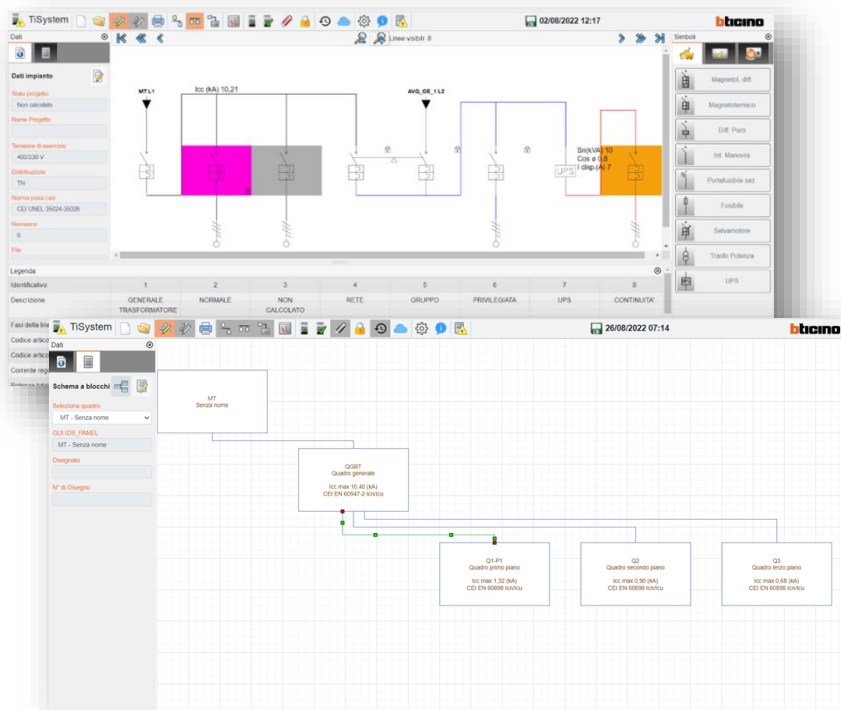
TiSystem
02/08/2022 12:17
bticino
Dati
Linee visibili 8
Simboli
Dati impianto
Stato progetto
Non calcolato
Nome Progetto
Tensione di esercizio
400/230 V
Distribuzione
TN
Norma posa cavi
CEI UNEL 35024-35026
Riempimento
0
File
MT L1
Icc (kA) 10,21
AVG_GE_1 L2
Sn(kVA) 10
Cos φ 0,8
I disp.(A) 7
UPS
Magnetot. diff.
Magnetotermico
Diff. Puro
Int. Manovra
Portafusibile sez.
Fusibile
Salvamotore
Trasfo Potenza
UPS
Legenda
Identificativo
| 1 | 2 | 3 | 4 | 5 | 6 | 7 | 8 |
|---|---|---|---|---|---|---|---|
Descrizione
| GENERALE TRASFORMATORE | NORMALE | NON CALCOLATO | RETE | GRUPPO | PRIVILEGIATA | UPS | CONTINUITA' |
|---|---|---|---|---|---|---|---|
Fasi della linea
Codice articolo
Codice articolo
Corrente regolata
TiSystem
26/08/2022 07:14
bticino
Dati
Schema a blocchi
Seleziona quadro
MT - Senza nome
GUI IDS_PANEL
MT - Senza nome
Disegnato
N° di Disegno
MT
Senza nome
QGBT
Quadro generale
Icc max 10,40 (kA)
CEI EN 60947-2 Icn/Icu
Q1-P1
Quadro primo piano
Icc max 1,32 (kA)
CEI EN 60898 Icn/Icu
Q2
Quadro secondo piano
Icc max 0,90 (kA)
CEI EN 60898 Icn/Icu
Q3
Quadro terzo piano
Icc max 0,68 (kA)
CEI EN 60898 Icn/Icu